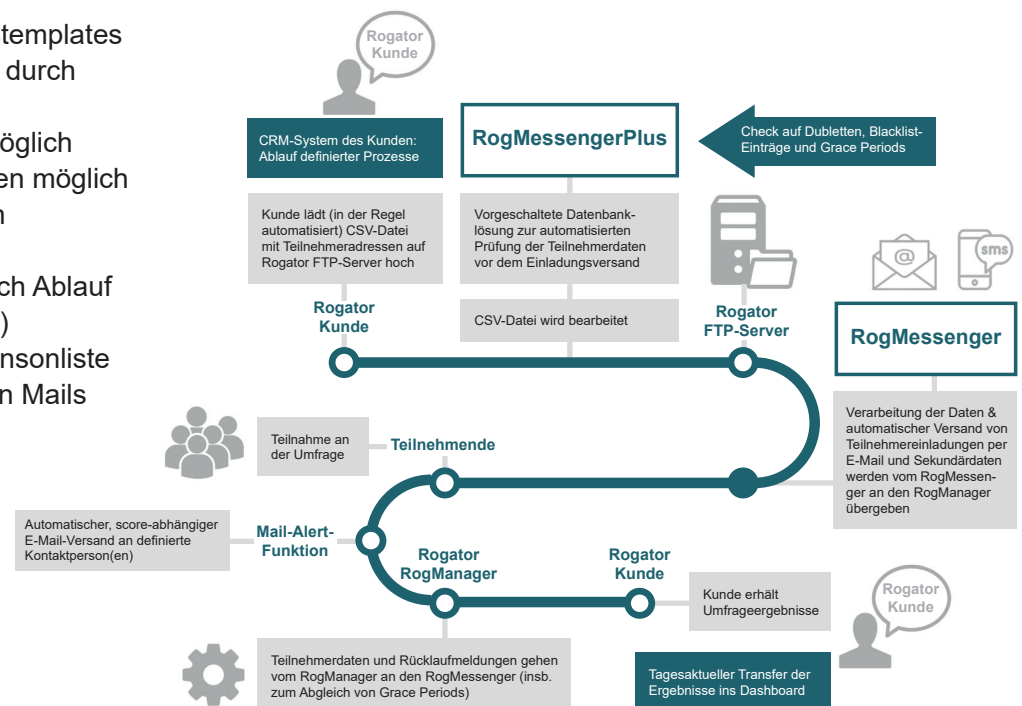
templates
durch

öglich
en möglich
n

ch Ablauf
)
nsonliste
n Mails

Rogator Kunde

CRM-System des Kunden: Ablauf definierter Prozesse

RogMessengerPlus

Check auf Dubletten, Blacklist-Einträge und Grace Periods

Kunde lädt (in der Regel automatisiert) CSV-Datei mit Teilnehmeradressen auf Rogator FTP-Server hoch

Vorgeschaltete Datenbanklösung zur automatisierten Prüfung der Teilnehmerdaten vor dem Einladungsversand

sms

Rogator Kunde

CSV-Datei wird bearbeitet

Rogator FTP-Server

RogMessenger

Verarbeitung der Daten & automatischer Versand von Teilnehmereinladungen per E-Mail und Sekundärdaten werden vom RogMessenger an den RogManager übergeben

Teilnahme an der Umfrage

Teilnehmende

Automatischer, score-abhängiger E-Mail-Versand an definierte Kontaktperson(en)

Mail-Alert-Funktion

Rogator RogManager

Rogator Kunde

Kunde erhält Umfrageergebnisse

Rogator Kunde

Teilnehmerdaten und Rücklaufmeldungen gehen vom RogManager an den RogMessenger (insb. zum Abgleich von Grace Periods)

Tagesaktueller Transfer der Ergebnisse ins Dashboard